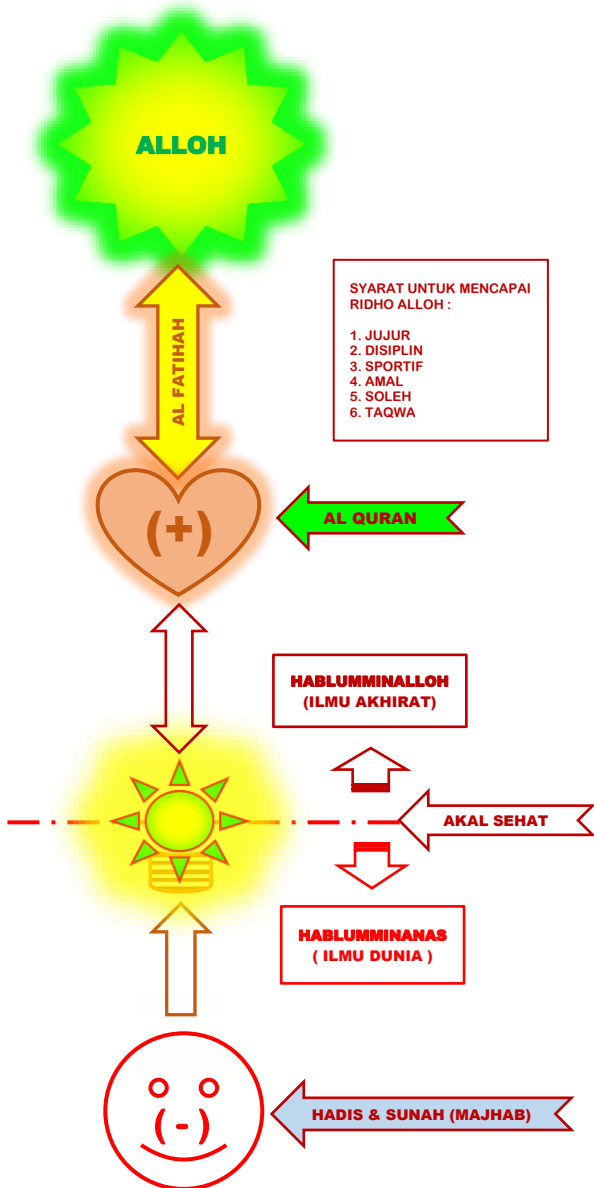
ALLOH

SYARAT UNTUK MENCAPAI RIDHO ALLOH :

1. JUJUR
2. DISIPLIN
3. SPORTIF
4. AMAL
5. SOLEH
6. TAQWA

AL FATIHAH

(+)

AL QURAN

HABLUMMINALLOH
(ILMU AKHIRAT)

AKAL SEHAT

HABLUMMINANAS
( ILMU DUNIA )

(-)

HADIS & SUNAH (MAJHAB)